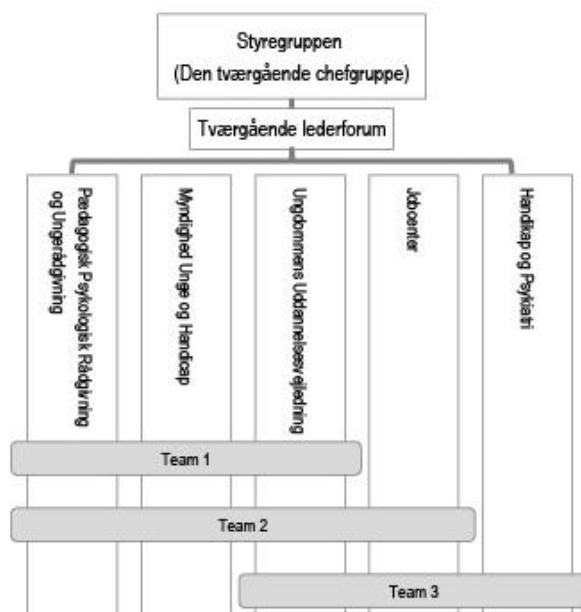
Styregruppen
(Den tværgående chefgruppe)

Tværgående lederforum

Pædagogisk Psykologisk Rådgivning og Ungerådgivning

Myndighed Unge og Handicap

Ungdommens Uddannelsesvejledning

Jobcenter

Handicap og Psykiatri

Team 1

Team 2

Team 3